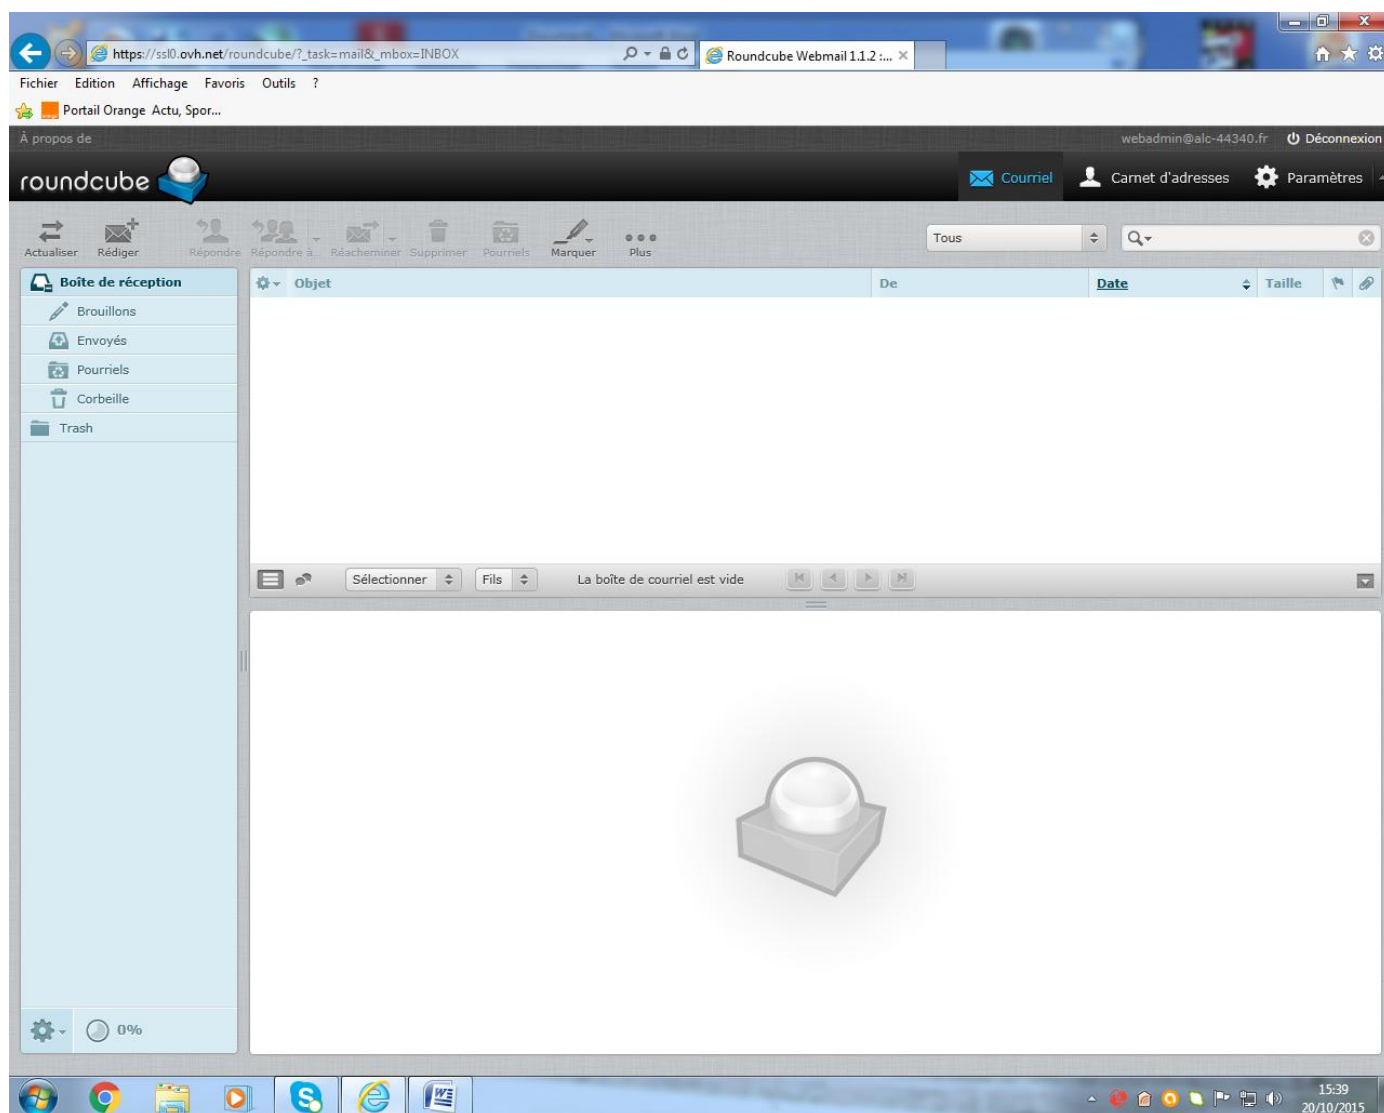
https://ssl0.ovh.net/roundcube/?_task=mail&_mbox=INBOX

Roundcube Webmail 1.1.2 :...

Fichier Edition Affichage Favoris Outils ?

Portail Orange Actu, Spor...

À propos de

webadmin@alc-44340.fr Déconnexion

roundcube

Courriel Carnet d'adresses Paramètres

Actualiser Rédiger Répondre Répondre à... Réacheminer Supprimer Pourriels Marquer Plus

Tous

Boîte de réception
Brouillons
Envoyés
Pourriels
Corbeille
Trash

| Objet | De | Date | Taille |
|---|---|---|---|

Sélectionner Fils La boîte de courriel est vide

0%

15:39
20/10/2015